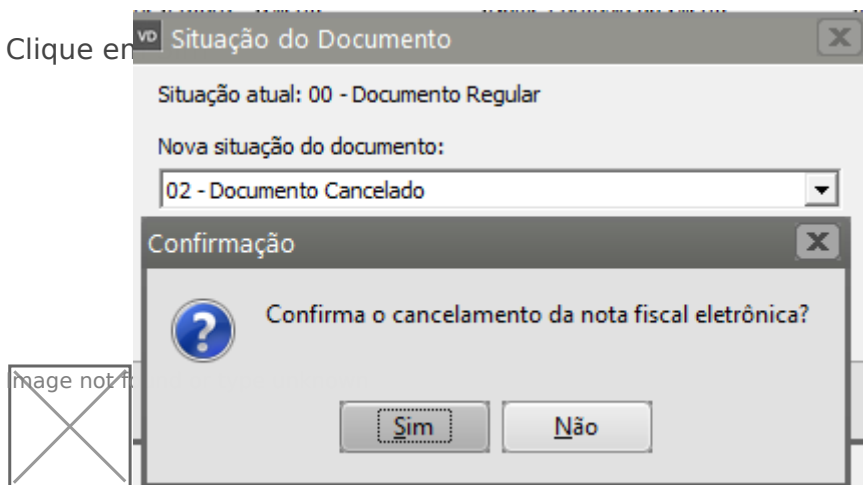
Clique em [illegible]

VD Situação do Documento

Situação atual: 00 - Documento Regular

Nova situação do documento:

02 - Documento Cancelado

Confirmação

Confirma o cancelamento da nota fiscal eletrônica?

Sim

Não

Image not f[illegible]